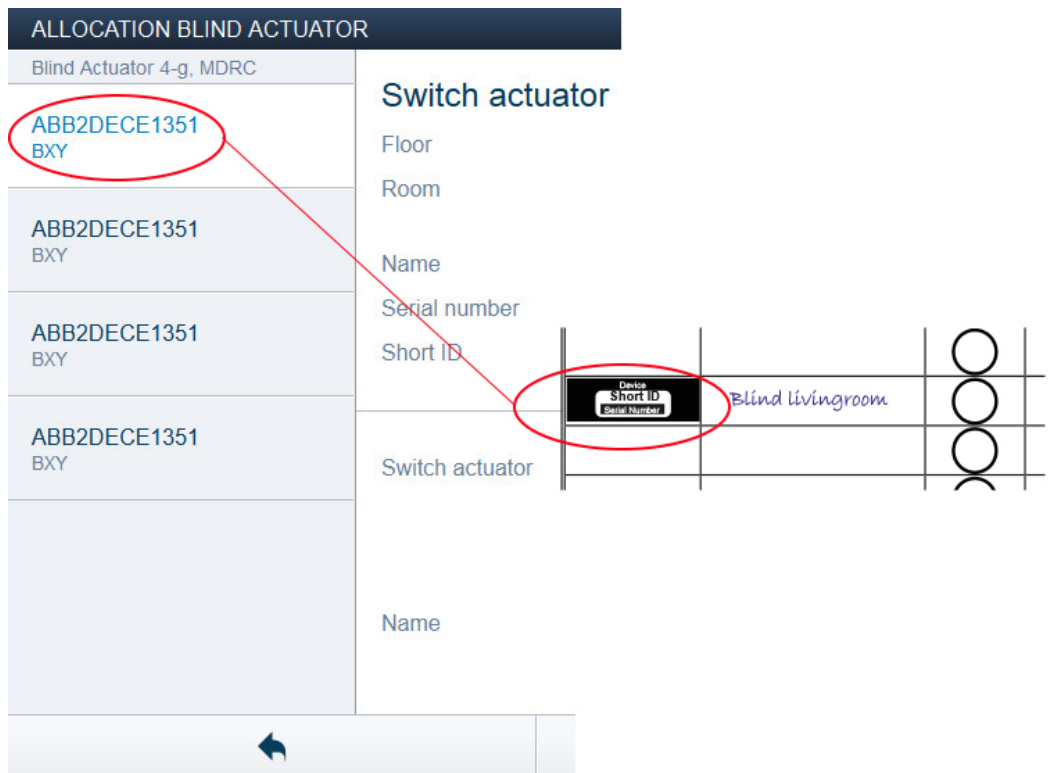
ALLOCATION BLIND ACTUATOR

Blind Actuator 4-g, MDRC

ABB2DECE1351
BXY

ABB2DECE1351
BXY

ABB2DECE1351
BXY

ABB2DECE1351
BXY

Switch actuator

Floor

Room

Name

Serial number

Short ID

Device
Short ID
Serial Number

Blind livingroom

Switch actuator

Name